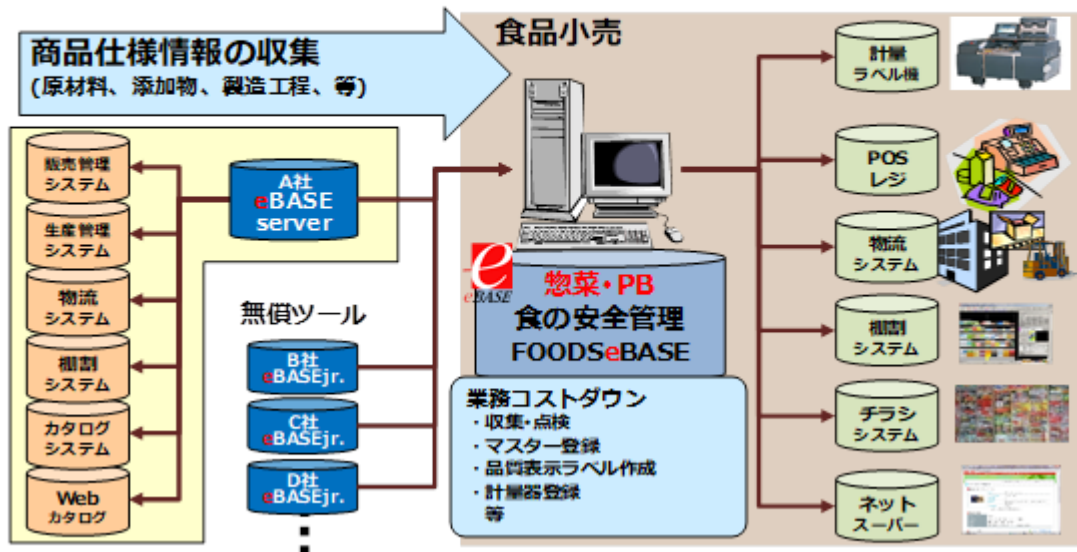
商品仕様情報の収集
(原材料、添加物、製造工程、等)

食品小売

販売管理
システム

生産管理
システム

物流
システム

棚割
システム

カタログ
システム

Web
カタログ

A社
eBASE
server

無償ツール

B社
eBASEjr.

C社
eBASEjr.

D社
eBASEjr.

eBASE

惣菜・PB
食の安全管理
FOODSeBASE

業務コストダウン
・収集・点検
・マスター登録
・品質表示ラベル作成
・計量器登録
等

計量
ラベル機

POS
レジ

物流
システム

棚割
システム

チラシ
システム

ネット
スーパー